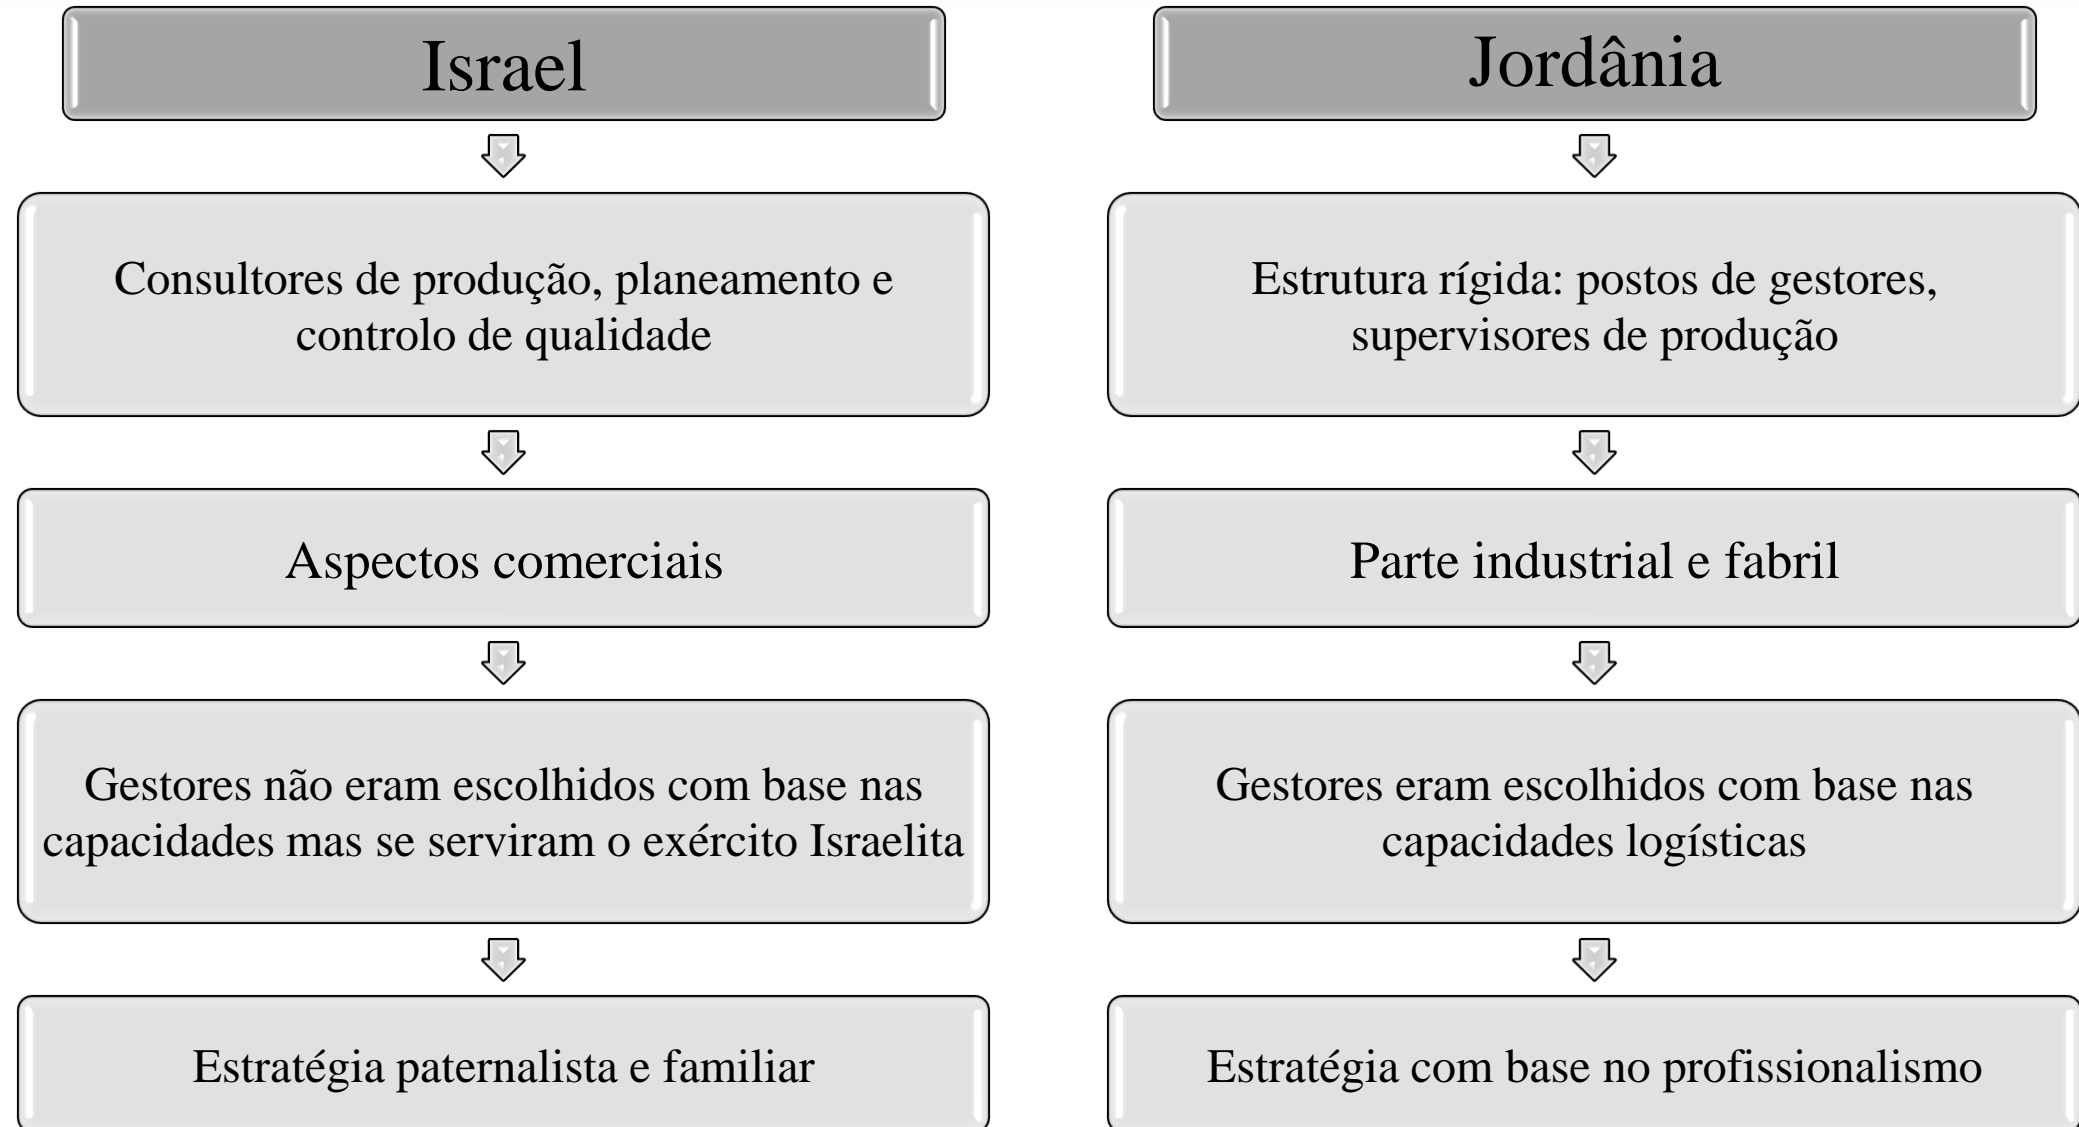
Israel

Consultores de produção, planeamento e controlo de qualidade

Aspectos comerciais

Gestores não eram escolhidos com base nas capacidades mas se serviram o exército Israelita

Estratégia paternalista e familiar

Jordânia

Estrutura rígida: postos de gestores, supervisores de produção

Parte industrial e fabril

Gestores eram escolhidos com base nas capacidades logísticas

Estratégia com base no profissionalismo